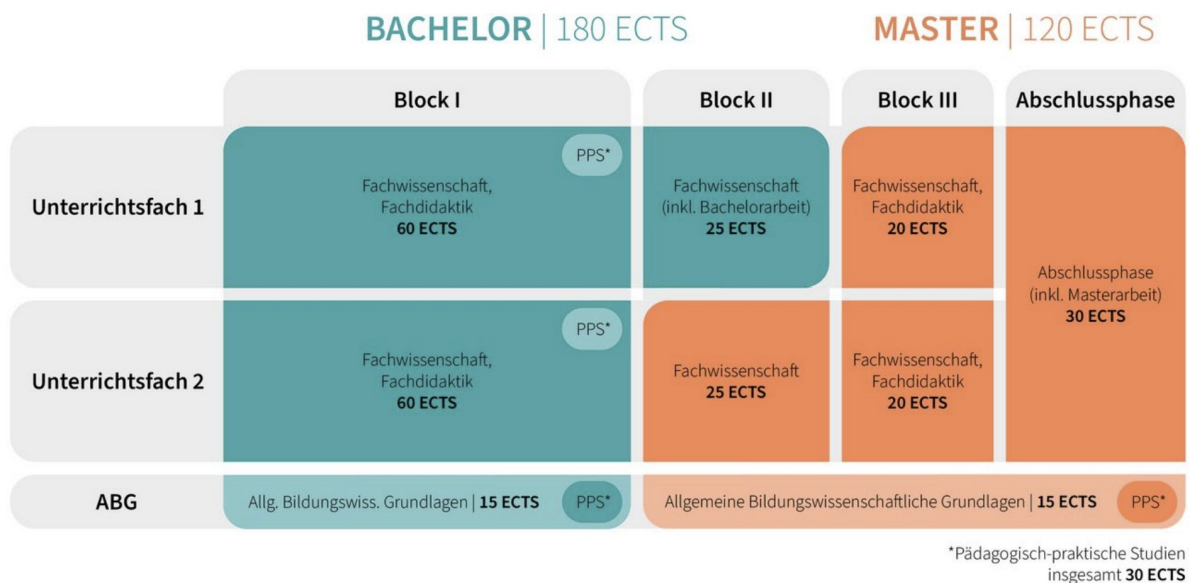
BACHELOR | 180 ECTS

MASTER | 120 ECTS

| | Block I | Block II | Block III | Abschlussphase |
|---|---|---|---|---|
| Unterrichtsfach 1 | PPS* Fachwissenschaft, Fachdidaktik **60 ECTS** | Fachwissenschaft (inkl. Bachelorarbeit) **25 ECTS** | Fachwissenschaft, Fachdidaktik **20 ECTS** | Abschlussphase (inkl. Masterarbeit) **30 ECTS** |
| Unterrichtsfach 2 | PPS* Fachwissenschaft, Fachdidaktik **60 ECTS** | Fachwissenschaft **25 ECTS** | Fachwissenschaft, Fachdidaktik **20 ECTS** | |
| ABG | Allg. Bildungswiss. Grundlagen \| **15 ECTS** PPS* | Allgemeine Bildungswissenschaftliche Grundlagen \| **15 ECTS** PPS* | | |

*Pädagogisch-praktische Studien insgesamt **30 ECTS**